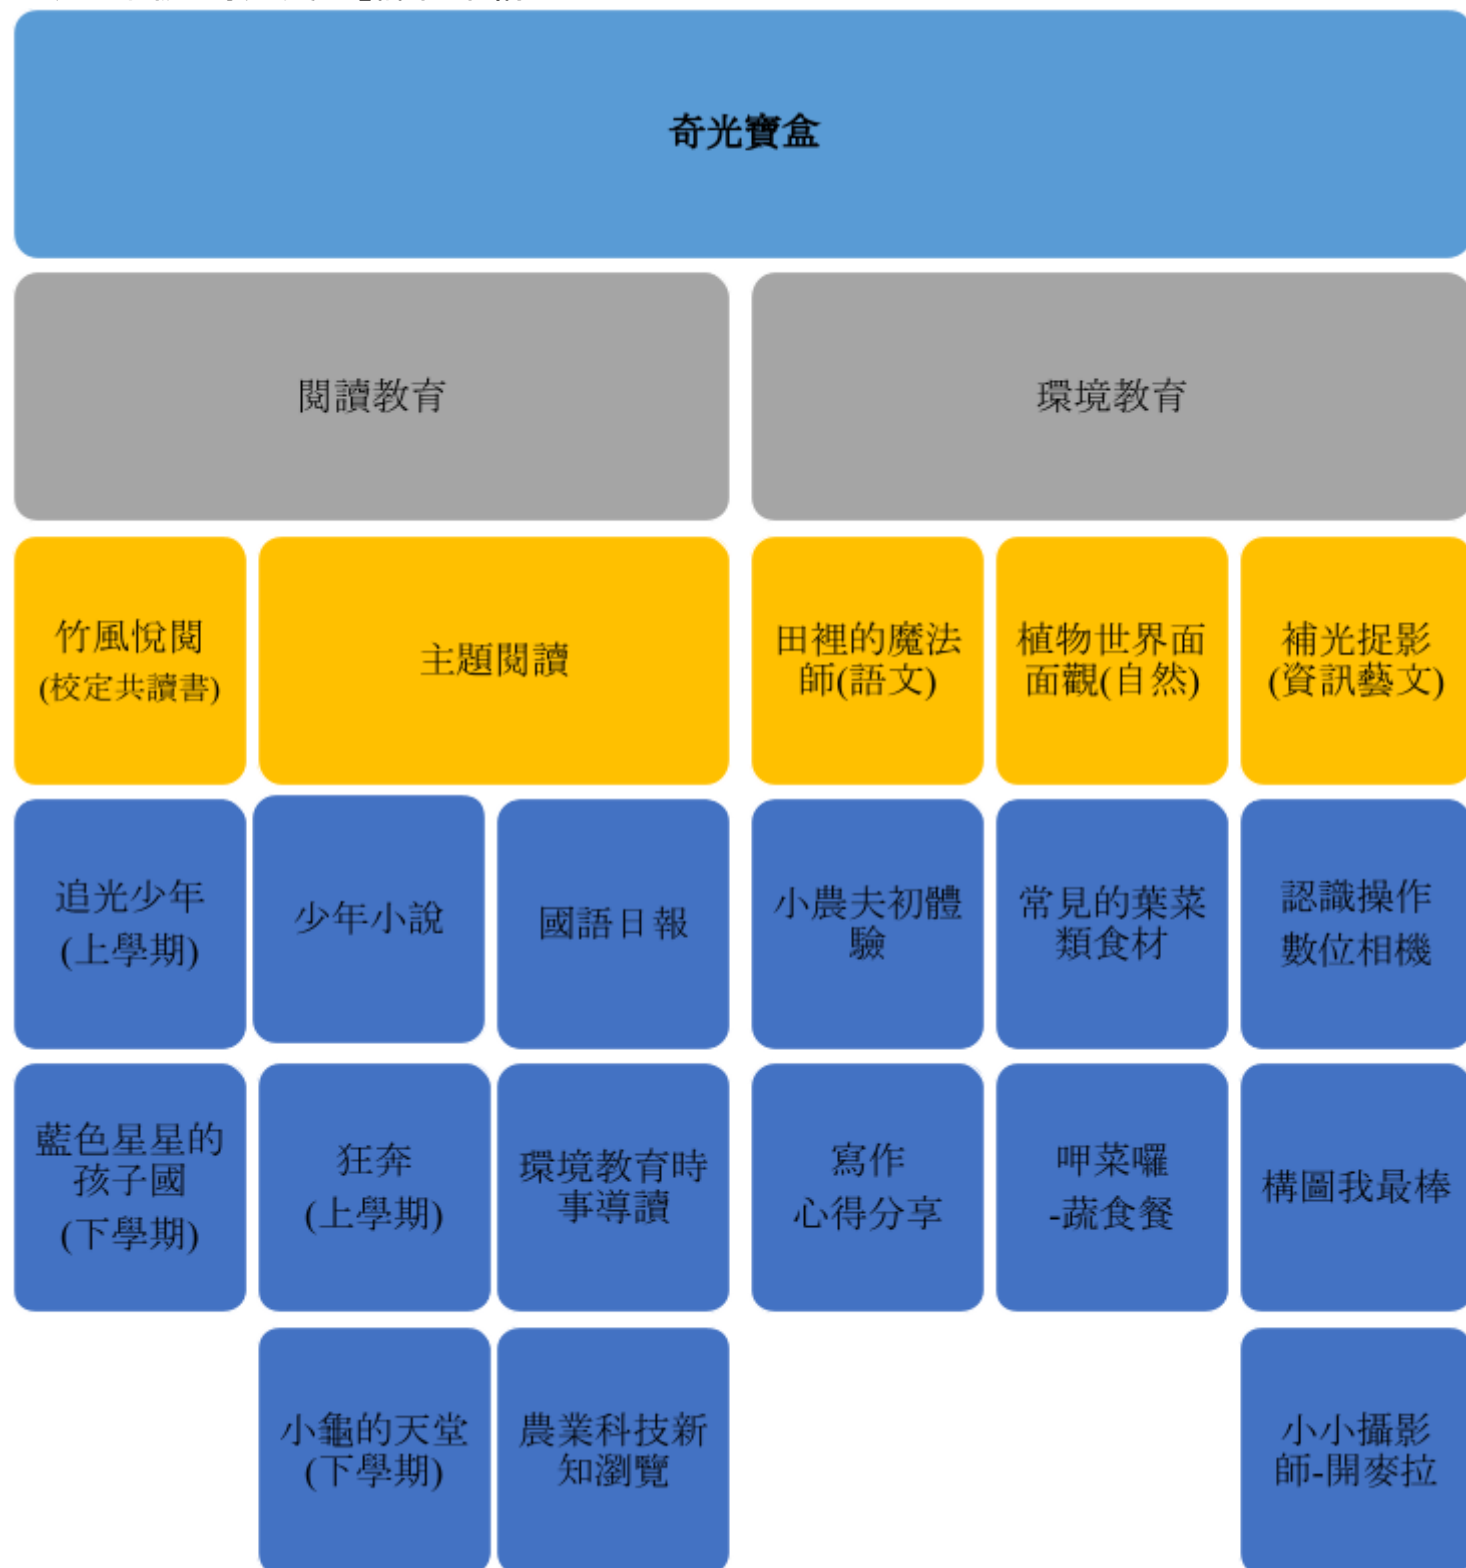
奇光寶盒

閱讀教育

環境教育

竹風悅閱
(校定共讀書)

主題閱讀

田裡的魔法師(語文)

植物世界面面觀(自然)

補光捉影
(資訊藝文)

追光少年
(上學期)

少年小說

國語日報

小農夫初體驗

常見的葉菜類食材

認識操作
數位相機

藍色星星的孩子國
(下學期)

狂奔
(上學期)

環境教育時事導讀

寫作
心得分享

呷菜囉
-蔬食餐

構圖我最棒

小龜的天堂
(下學期)

農業科技新知瀏覽

小小攝影師-開麥拉